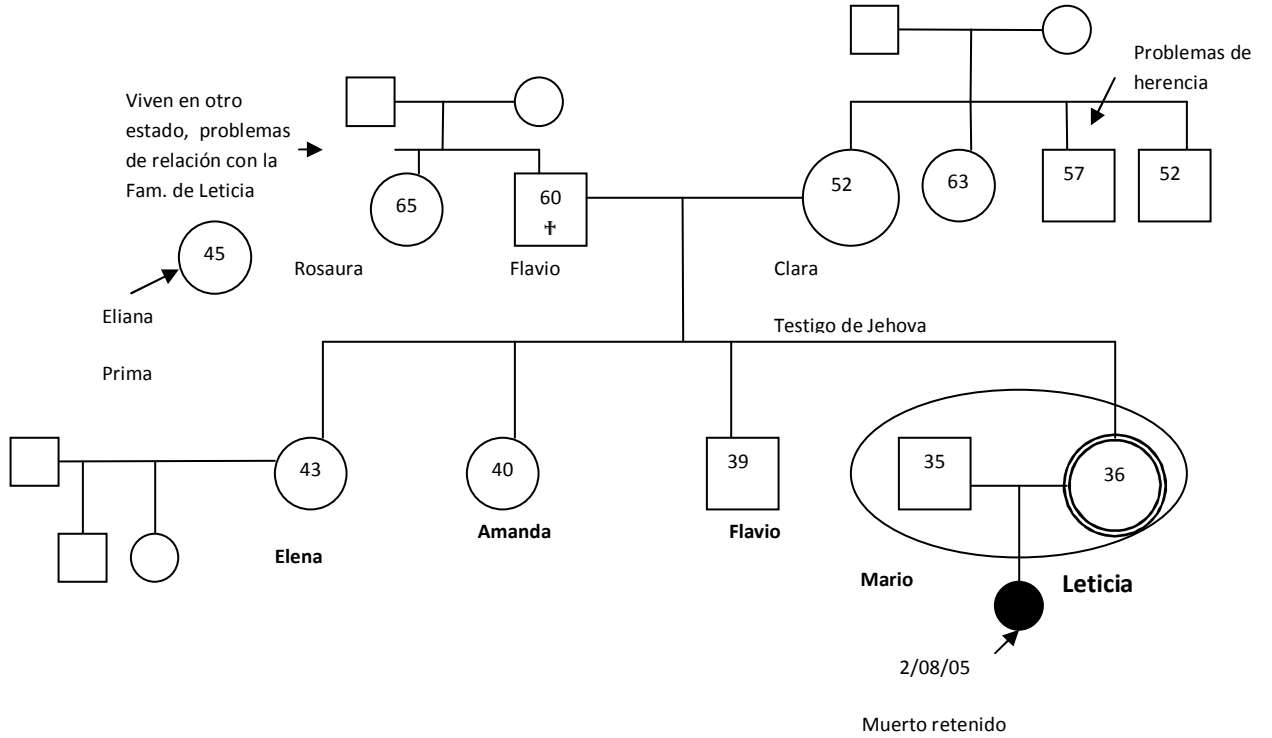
Problemas de herencia

Viven en otro estado, problemas de relación con la Fam. de Leticia

65

60
✝

52

63

57

52

45

Rosaura

Flavio

Clara

Eliana

Prima

Testigo de Jehova

43

40

39

35

36

Elena

Amanda

Flavio

Mario

Leticia

2/08/05

Muerto retenido